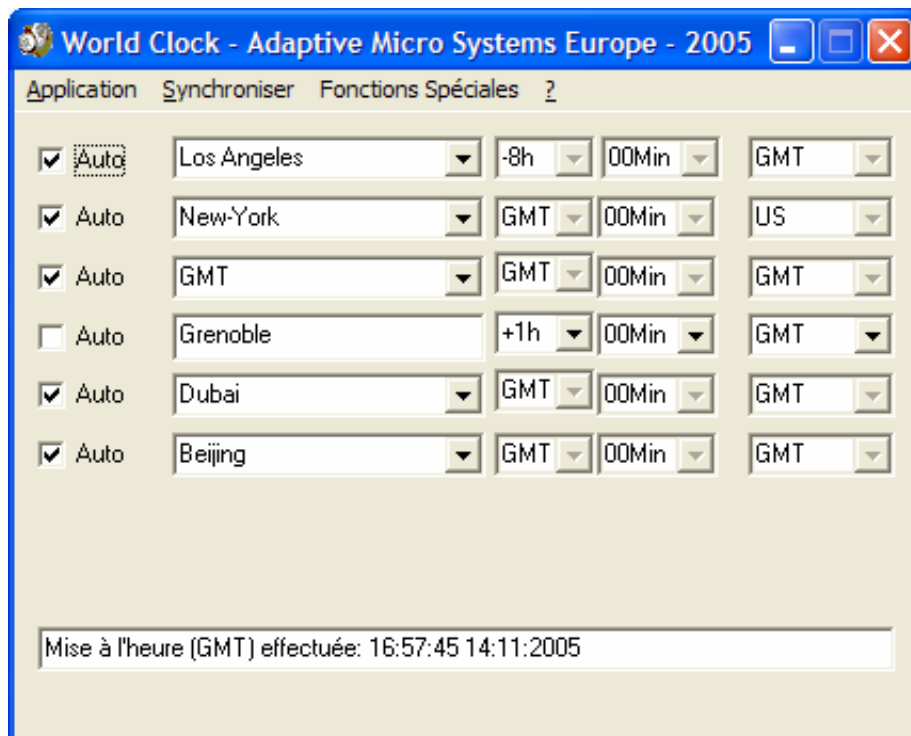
World Clock - Adaptive Micro Systems Europe - 2005

Application Synchroniser Fonctions Spéciales ?

| | | | | |
|---|---|---|---|---|
| Auto | Los Angeles | -8h | 00Min | GMT |
| Auto | New-York | GMT | 00Min | US |
| Auto | GMT | GMT | 00Min | GMT |
| Auto | Grenoble | +1h | 00Min | GMT |
| Auto | Dubai | GMT | 00Min | GMT |
| Auto | Beijing | GMT | 00Min | GMT |

Mise à l'heure (GMT) effectuée: 16:57:45 14:11:2005